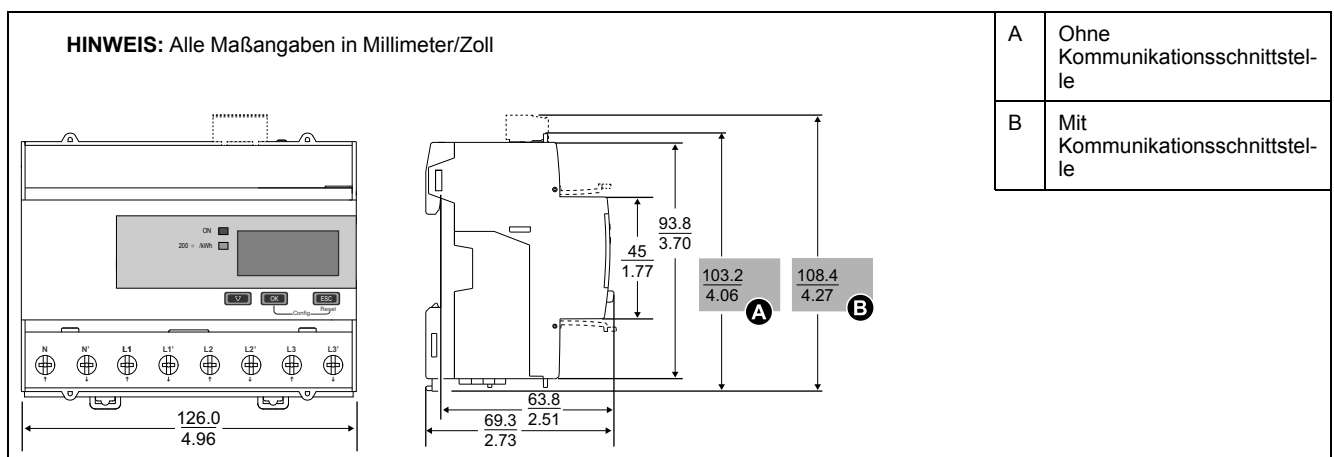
HINWEIS: Alle Maßangaben in Millimeter/Zoll

ON
200 imp/kWh
OK
ESC
Config
Reset

N N' L1 L1' L2 L2' L3 L3'

$\frac{126.0}{4.96}$

$\frac{93.8}{3.70}$

$\frac{45}{1.77}$

$\frac{103.2}{4.06}$ A

$\frac{108.4}{4.27}$ B

$\frac{63.8}{2.51}$

$\frac{69.3}{2.73}$

| A | Ohne Kommunikationsschnittstelle |
|---|---|
| B | Mit Kommunikationsschnittstelle |